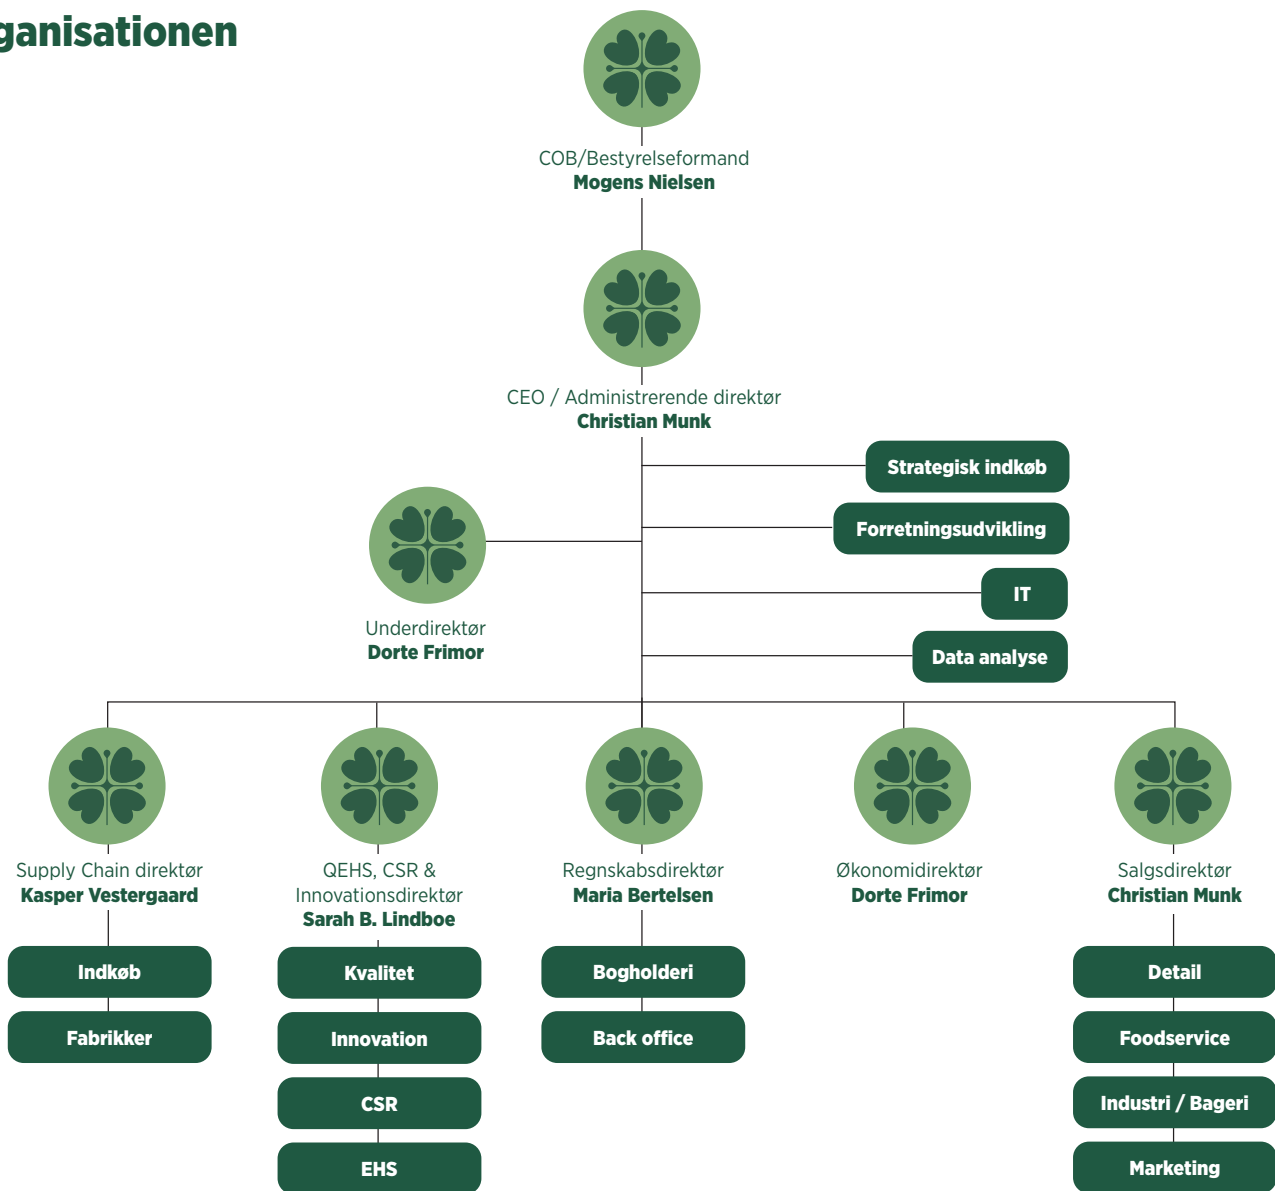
ganisationen

COB/Bestyrelseformand
**Mogens Nielsen**

CEO / Administrerende direktør
**Christian Munk**

Strategisk indkøb

Forretningsudvikling

IT

Data analyse

Underdirektør
**Dorte Frimor**

Supply Chain direktør
**Kasper Vestergaard**

Indkøb

Fabrikker

QEHS, CSR & Innovationsdirektør
**Sarah B. Lindboe**

Kvalitet

Innovation

CSR

EHS

Regnskabsdirektør
**Maria Bertelsen**

Bogholderi

Back office

Økonomidirektør
**Dorte Frimor**

Salgsdirektør
**Christian Munk**

Detail

Foodservice

Industri / Bageri

Marketing